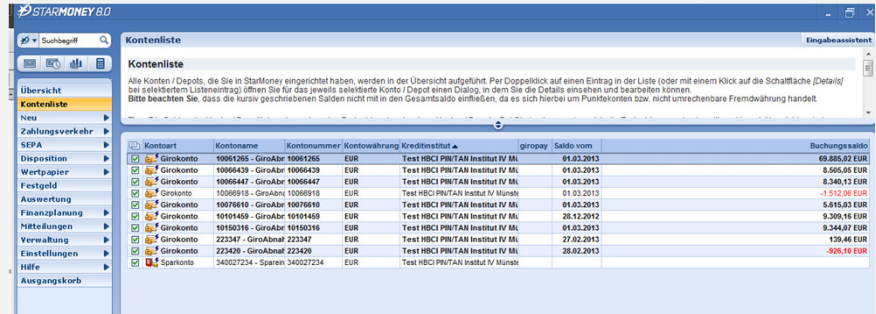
STARMONEY 8.0

Suchbegriff

Übersicht
Kontenliste
Neu
Zahlungsverkehr
SEPA
Disposition
Wertpapier
Festgeld
Auswertung
Finanzplanung
Mitteilungen
Verwaltung
Einstellungen
Hilfe
Ausgangskorb

Kontenliste
Eingabeassistent

Kontenliste

Alle Konten / Depots, die Sie in StarMoney eingerichtet haben, werden in der Übersicht aufgeführt. Per Doppelklick auf einen Eintrag in der Liste (oder mit einem Klick auf die Schaltfläche *[Details]* bei selektiertem Listeneintrag) öffnen Sie für das jeweils selektierte Konto / Depot einen Dialog, in dem Sie die Details einsehen und bearbeiten können.
**Bitte beachten Sie**, dass die kursiv geschriebenen Salden nicht mit in den Gesamtsaldo einfließen, da es sich hierbei um Punktekonten bzw. nicht umrechenbare Fremdwährung handelt.

| | Kontoart | Kontoname | Kontonummer | Kontowährung | Kreditinstitut | giropay | Saldo vom | Buchungssaldo |
|---|---|---|---|---|---|---|---|---|
| ☑ | Girokonto | 10061265 - GiroAbr | 10061265 | EUR | Test HBCI PIN/TAN Institut IV Mü | | 01.03.2013 | 69.885,02 EUR |
| ☑ | Girokonto | 10066439 - GiroAbr | 10066439 | EUR | Test HBCI PIN/TAN Institut IV Mü | | 01.03.2013 | 8.505,05 EUR |
| ☑ | Girokonto | 10066447 - GiroAbr | 10066447 | EUR | Test HBCI PIN/TAN Institut IV Mü | | 01.03.2013 | 8.340,13 EUR |
| ☑ | Girokonto | 10066918 - GiroAbr | 10066918 | EUR | Test HBCI PIN/TAN Institut IV Münste | | 01.03.2013 | -1.512,06 EUR |
| ☑ | Girokonto | 10076610 - GiroAbr | 10076610 | EUR | Test HBCI PIN/TAN Institut IV Mü | | 01.03.2013 | 5.615,03 EUR |
| ☑ | Girokonto | 10101459 - GiroAbr | 10101459 | EUR | Test HBCI PIN/TAN Institut IV Mü | | 28.12.2012 | 9.309,16 EUR |
| ☑ | Girokonto | 10150316 - GiroAbr | 10150316 | EUR | Test HBCI PIN/TAN Institut IV Mü | | 01.03.2013 | 9.344,07 EUR |
| ☑ | Girokonto | 223347 - GiroAbnał | 223347 | EUR | Test HBCI PIN/TAN Institut IV Mü | | 27.02.2013 | 139,46 EUR |
| ☑ | Girokonto | 223420 - GiroAbnał | 223420 | EUR | Test HBCI PIN/TAN Institut IV Mü | | 28.02.2013 | -926,10 EUR |
| ☑ | Sparkonto | 340027234 - Sparein | 340027234 | EUR | Test HBCI PIN/TAN Institut IV Münste | | | |